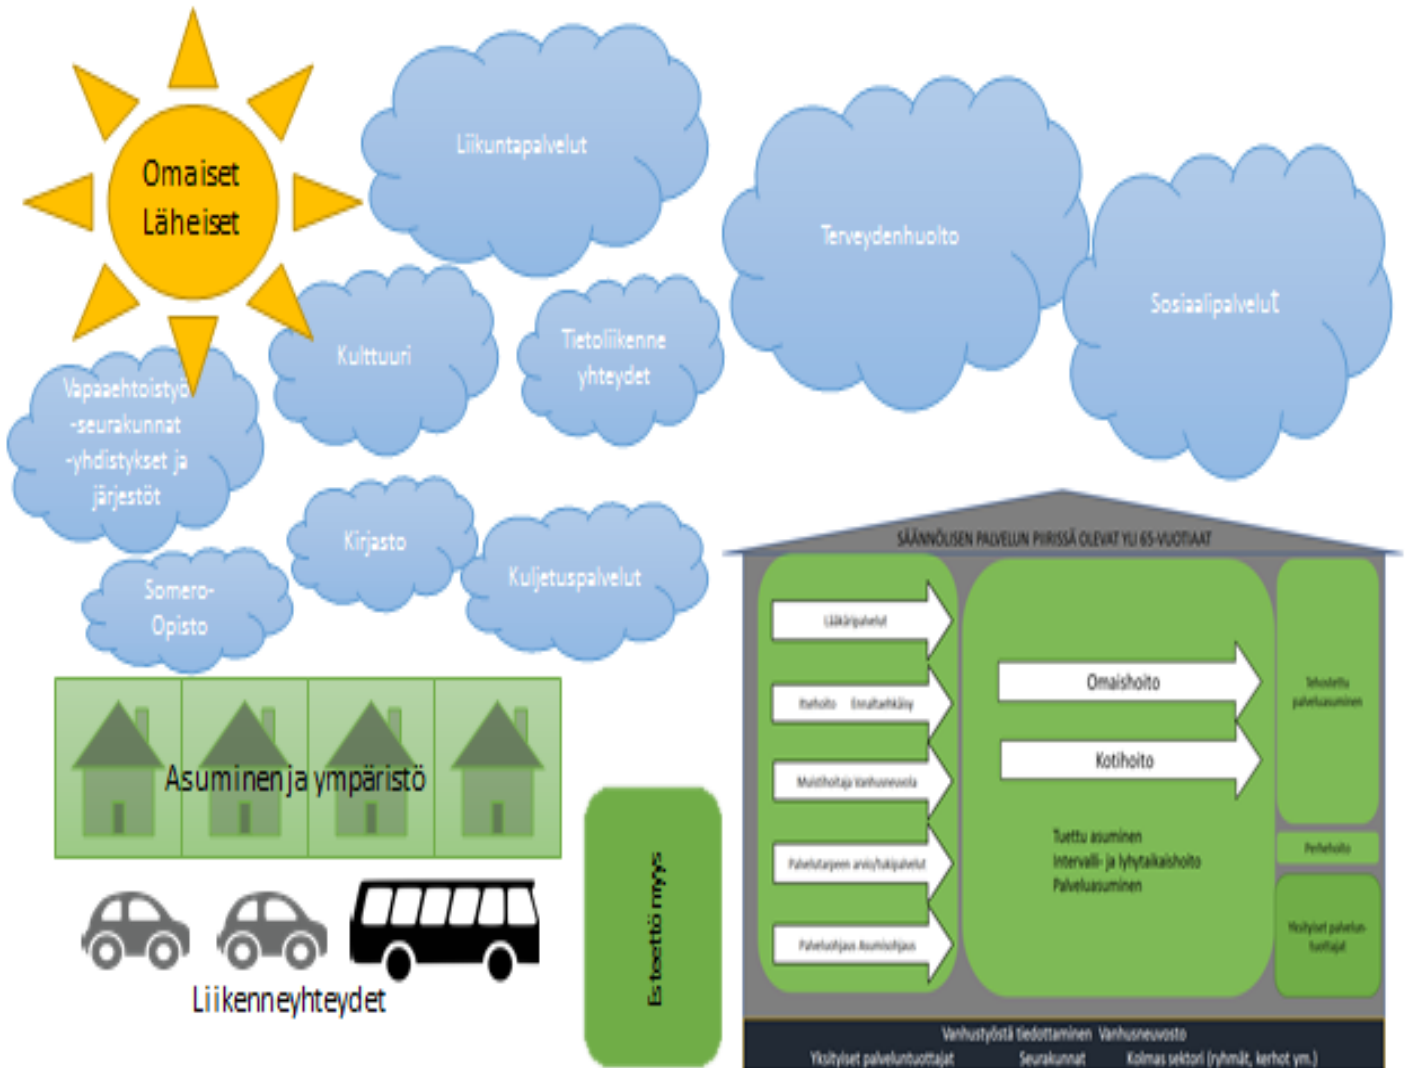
Omaiset
Läheiset

Liikuntapalvelut

Terveydenhuolto

Sosiaalipalvelut

Kulttuuri

Tietoliikenne yhteydet

Vapaaehtoistyö -seurakunnat -yhdistykset ja järjestöt

Kirjasto

Kuljetuspalvelut

Somero-Opisto

Asuminen ja ympäristö

Liikenneyhteydet

Esteettömyys

SÄÄNNÖLLISEN PALVELUN PIIRISSÄ OLEVAT YLI 65-VUOTIAAT

Lääkäripalvelut

Itsehoito Ennaltaehkäisy

Muistihoitaja Vanhusneuvola

Palvelutarpeen arvio/tukipalvelut

Palveluohjaus Asumisohjaus

Omaishoito

Kotihoito

Tuettu asuminen
Intervalli- ja lyhytaikaishoito
Palveluasuminen

Tehostettu palveluasuminen

Perhehoito

Yksityiset palvelun tuottajat

Vanhustyöstä tiedottaminen Vanhusneuvosto
Yksityiset palveluntuottajat Seurakunnat Kolmas sektori (ryhmät, kerhot ym.)